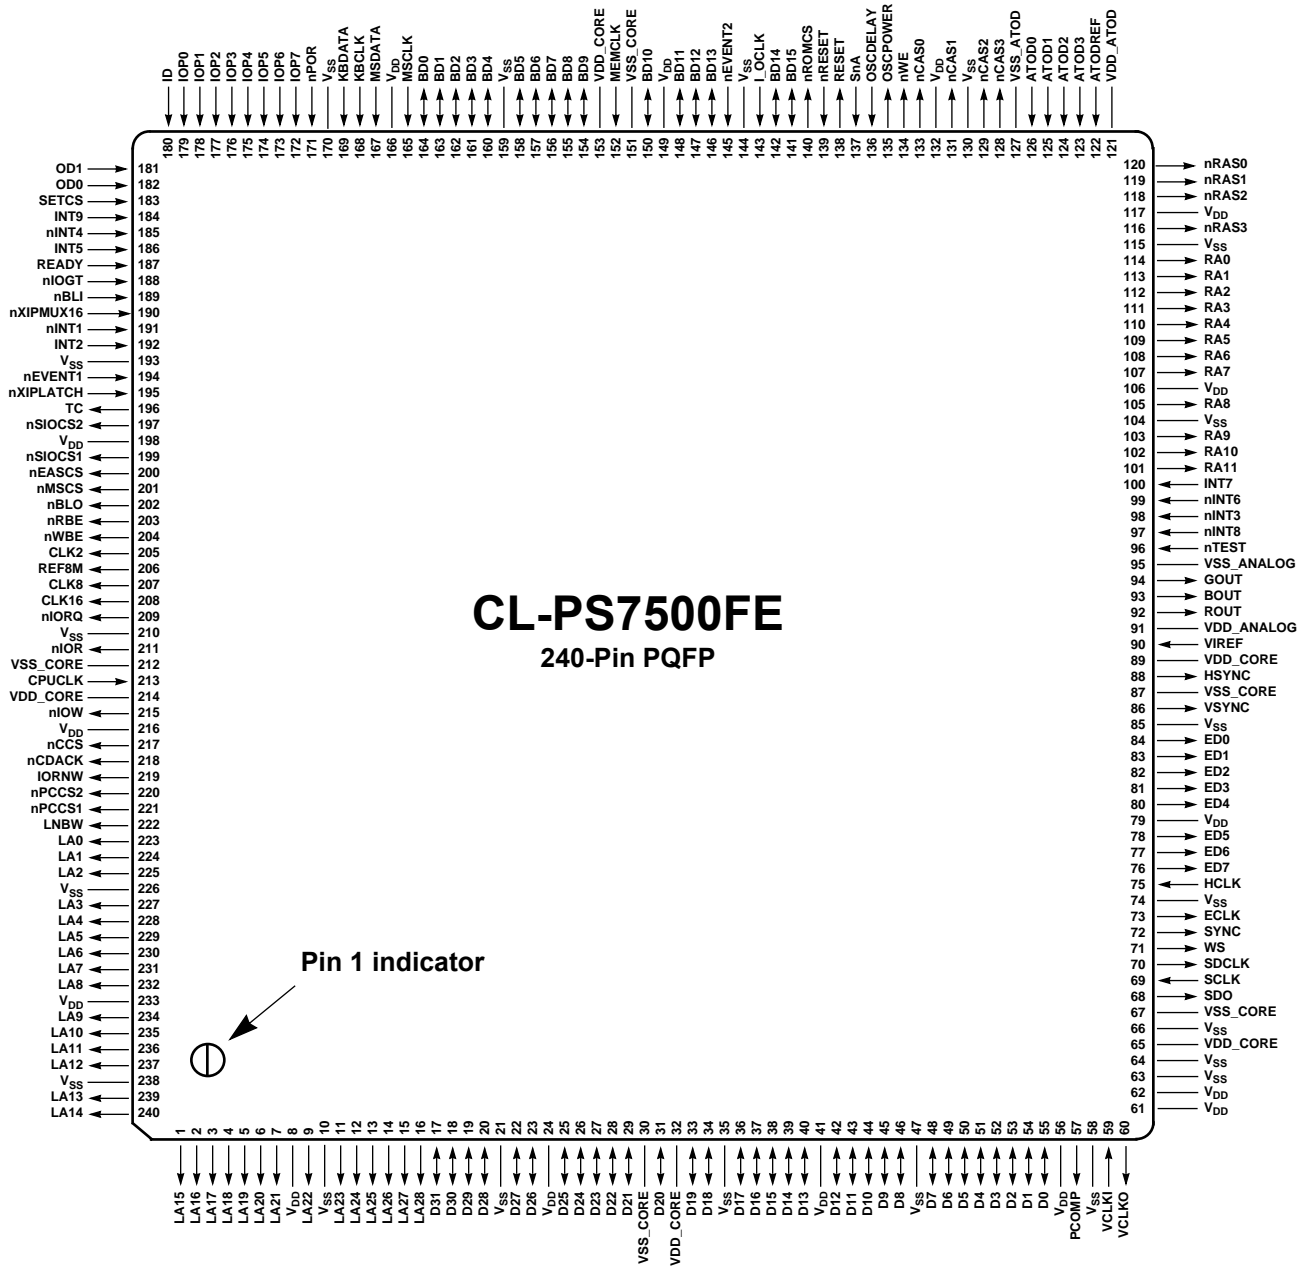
ID 180
IOP0 179
IOP1 178
IOP2 177
IOP3 176
IOP4 175
IOP5 174
IOP6 173
IOP7 172
nPOR 171
$V_{SS}$ 170
KBDATA 169
KBCLK 168
MSDATA 167
$V_{DD}$ 166
MSCLK 165
BD0 164
BD1 163
BD2 162
BD3 161
BD4 160
$V_{SS}$ 159
BD5 158
BD6 157
BD7 156
BD8 155
BD9 154
VDD_CORE 153
MEMCLK 152
VSS_CORE 151
BD10 150
$V_{DD}$ 149
BD11 148
BD12 147
BD13 146
nEVENT2 145
$V_{SS}$ 144
I_OCLK 143
BD14 142
BD15 141
nROMCS 140
nRESET 139
RESET 138
SnA 137
OSCDELAY 136
OSCPOWER 135
nWE 134
nCAS0 133
$V_{DD}$ 132
nCAS1 131
$V_{SS}$ 130
nCAS2 129
nCAS3 128
VSS_ATOD 127
ATOD0 126
ATOD1 125
ATOD2 124
ATOD3 123
ATODREF 122
VDD_ATOD 121

OD1 181
OD0 182
SETCS 183
INT9 184
nINT4 185
INT5 186
READY 187
nIOGT 188
nBLI 189
nXIPMUX16 190
nINT1 191
INT2 192
$V_{SS}$ 193
nEVENT1 194
nXIPLATCH 195
TC 196
nSIOCS2 197
$V_{DD}$ 198
nSIOCS1 199
nEASCS 200
nMSCS 201
nBLO 202
nRBE 203
nWBE 204
CLK2 205
REF8M 206
CLK8 207
CLK16 208
nIORQ 209
$V_{SS}$ 210
nIOR 211
VSS_CORE 212
CPUCLK 213
VDD_CORE 214
nIOW 215
$V_{DD}$ 216
nCCS 217
nCDACK 218
IORNW 219
nPCCS2 220
nPCCS1 221
LNBW 222
LA0 223
LA1 224
LA2 225
$V_{SS}$ 226
LA3 227
LA4 228
LA5 229
LA6 230
LA7 231
LA8 232
$V_{DD}$ 233
LA9 234
LA10 235
LA11 236
LA12 237
$V_{SS}$ 238
LA13 239
LA14 240

120 nRAS0
119 nRAS1
118 nRAS2
117 $V_{DD}$
116 nRAS3
115 $V_{SS}$
114 RA0
113 RA1
112 RA2
111 RA3
110 RA4
109 RA5
108 RA6
107 RA7
106 $V_{DD}$
105 RA8
104 $V_{SS}$
103 RA9
102 RA10
101 RA11
100 INT7
99 nINT6
98 nINT3
97 nINT8
96 nTEST
95 VSS_ANALOG
94 GOUT
93 BOUT
92 ROUT
91 VDD_ANALOG
90 VIREF
89 VDD_CORE
88 HSYNC
87 VSS_CORE
86 VSYNC
85 $V_{SS}$
84 ED0
83 ED1
82 ED2
81 ED3
80 ED4
79 $V_{DD}$
78 ED5
77 ED6
76 ED7
75 HCLK
74 $V_{SS}$
73 ECLK
72 SYNC
71 WS
70 SDCLK
69 SCLK
68 SDO
67 VSS_CORE
66 $V_{SS}$
65 VDD_CORE
64 $V_{SS}$
63 $V_{SS}$
62 $V_{DD}$
61 $V_{DD}$

CL-PS7500FE
240-Pin PQFP

Pin 1 indicator

1 LA15
2 LA16
3 LA17
4 LA18
5 LA19
6 LA20
7 LA21
8 $V_{DD}$
9 LA22
10 $V_{SS}$
11 LA23
12 LA24
13 LA25
14 LA26
15 LA27
16 LA28
17 D31
18 D30
19 D29
20 D28
21 $V_{SS}$
22 D27
23 D26
24 $V_{DD}$
25 D25
26 D24
27 D23
28 D22
29 D21
30 VSS_CORE
31 D20
32 VDD_CORE
33 D19
34 D18
35 $V_{SS}$
36 D17
37 D16
38 D15
39 D14
40 D13
41 $V_{DD}$
42 D12
43 D11
44 D10
45 D9
46 D8
47 $V_{SS}$
48 D7
49 D6
50 D5
51 D4
52 D3
53 D2
54 D1
55 D0
56 $V_{DD}$
57 PCOMP
58 $V_{SS}$
59 VCLKI
60 VCLKO